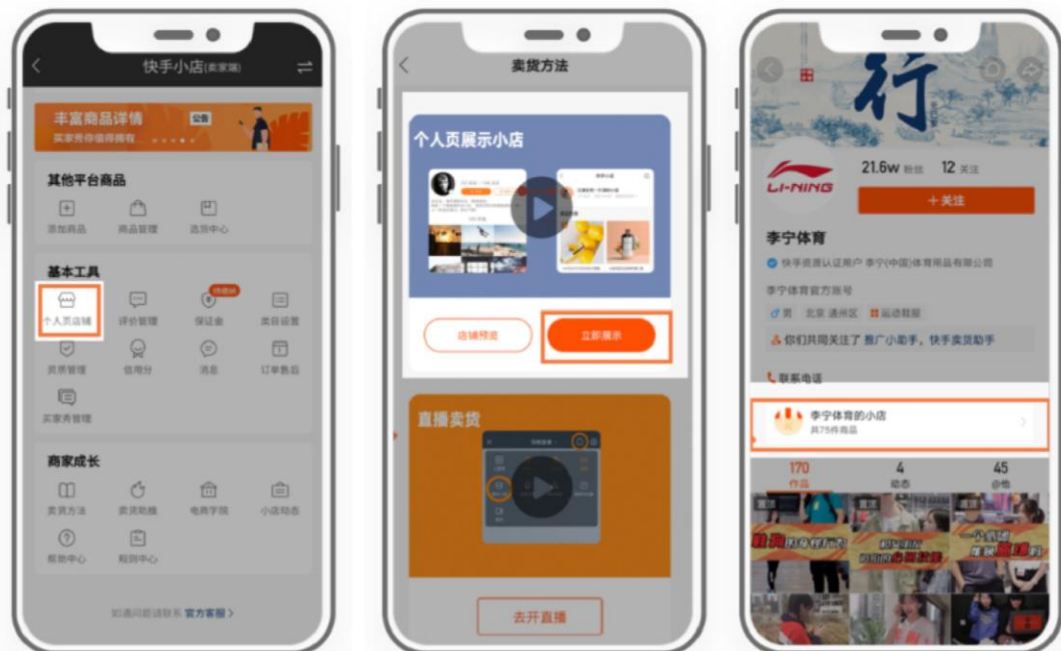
快手小店(卖家端)

丰富商品详情
买家秀你值得拥有

其他平台商品
添加商品 商品管理 选货中心

基本工具
个人页店铺 评价管理 保证金 类目设置
资质管理 信用分 消息 订单售后
买家秀管理

商家成长
卖货方法 卖货助推 电商学院 小店动态
帮助中心 规则中心

如遇问题请联系 官方客服 >

卖货方法

个人页展示小店

店铺预览 立即展示

直播卖货

去开直播

行

LI-NING

21.6w 粉丝 12 关注

+ 关注

李宁体育

快手资质认证用户 李宁(中国)体育用品有限公司

李宁体育官方账号

男 北京 通州区 运动鞋服

你们共同关注了 推广小助手, 快手卖货助手

联系电话

李宁体育的小店
共75件商品

170 作品 4 动态 45 @他